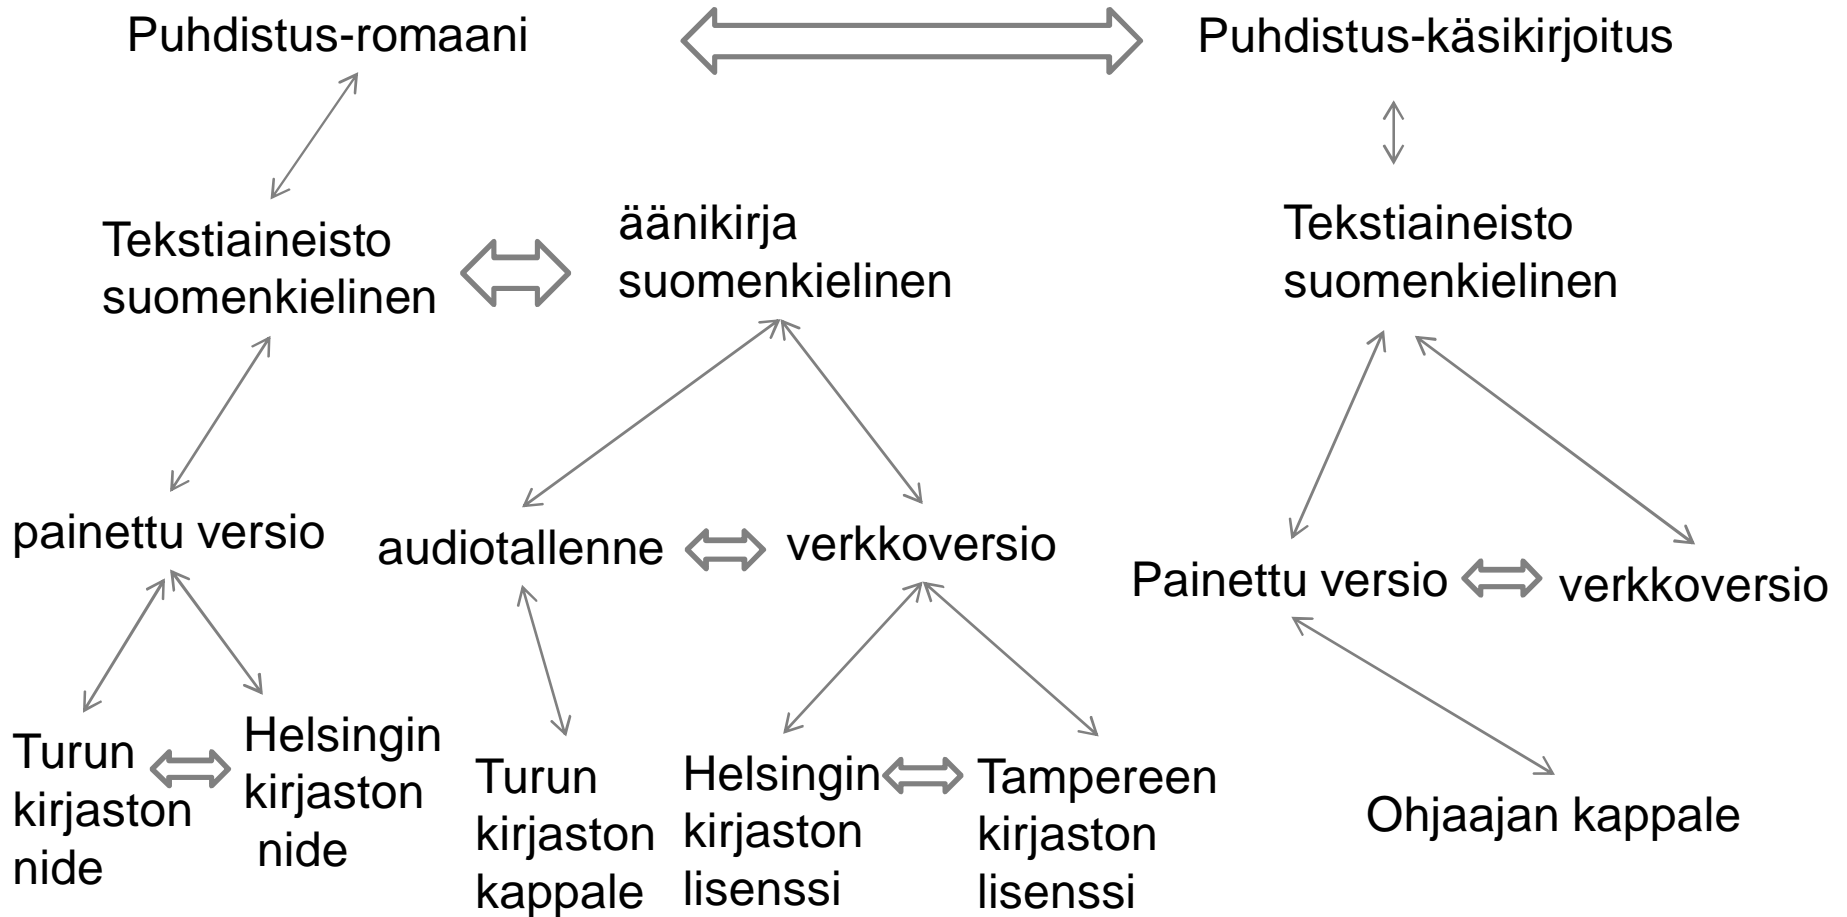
Puhdistus-romaani

Puhdistus-käsikirjoitus

Tekstiaineisto suomenkielinen

äänikirja suomenkielinen

Tekstiaineisto suomenkielinen

painettu versio

audiotallenne

verkkoversio

Painettu versio

verkkoversio

Turun kirjaston nide

Helsingin kirjaston nide

Turun kirjaston kappale

Helsingin kirjaston lisenssi

Tampereen kirjaston lisenssi

Ohjaajan kappale